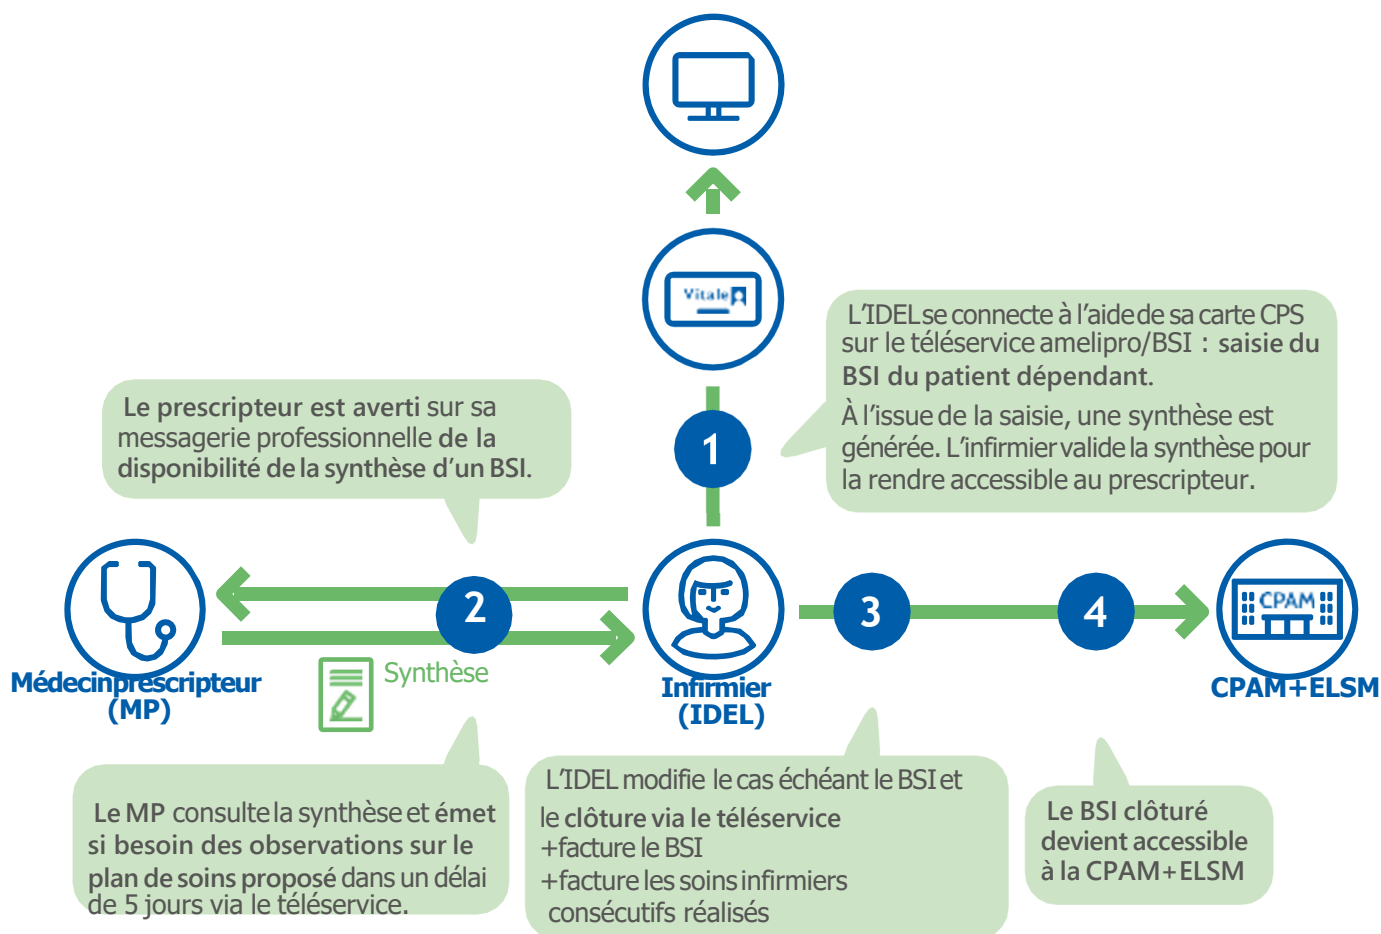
Vitale

L'IDEL se connecte à l'aide de sa carte CPS sur le téléservice amelipro/BSI : saisie du BSI du patient dépendant.

À l'issue de la saisie, une synthèse est générée. L'infirmier valide la synthèse pour la rendre accessible au prescripteur.

Le prescripteur est averti sur sa messagerie professionnelle de la disponibilité de la synthèse d'un BSI.

1

2

3

4

Médecin prescripteur (MP)

Synthèse

Infirmier (IDEL)

CPAM

CPAM+ELSM

Le MP consulte la synthèse et émet si besoin des observations sur le plan de soins proposé dans un délai de 5 jours via le téléservice.

L'IDEL modifie le cas échéant le BSI et le clôture via le téléservice
+facture le BSI
+facture les soins infirmiers consécutifs réalisés

Le BSI clôturé devient accessible à la CPAM+ELSM